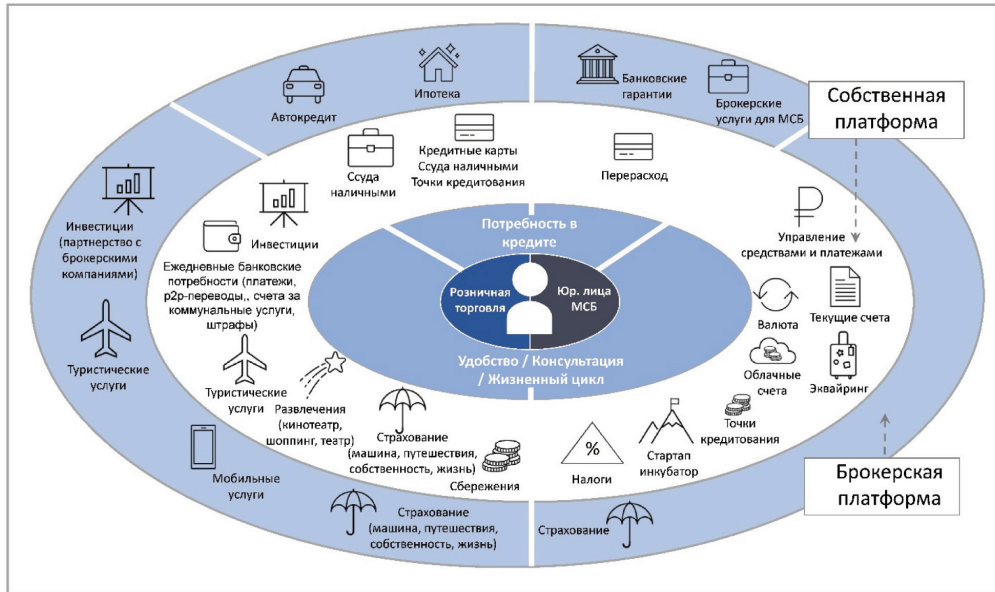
Автокредит

Ипотека

Банковские гарантии

Брокерские услуги для МСБ

Собственная платформа

Ссуда наличными

Кредитные карты
Ссуда наличными
Точки кредитования

Перерасход

Инвестиции (партнерство с брокерскими компаниями)

Инвестиции

Ежедневные банковские потребности (платежи, p2p-переводы,, счета за коммунальные услуги, штрафы)

Потребность в кредите

Розничная торговля

Юр. лица МСБ

Удобство / Консультация / Жизненный цикл

Управление средствами и платежами

Текущие счета

Валюта

Облачные счета

Эквайринг

Туристические услуги

Туристические услуги

Развлечения (кинотеатр, шоппинг, театр)

Страхование (машина, путешествия, собственность, жизнь)

Сбережения

%

Налоги

Стартап инкубатор

Точки кредитования

Мобильные услуги

Страхование (машина, путешествия, собственность, жизнь)

Страхование

Брокерская платформа